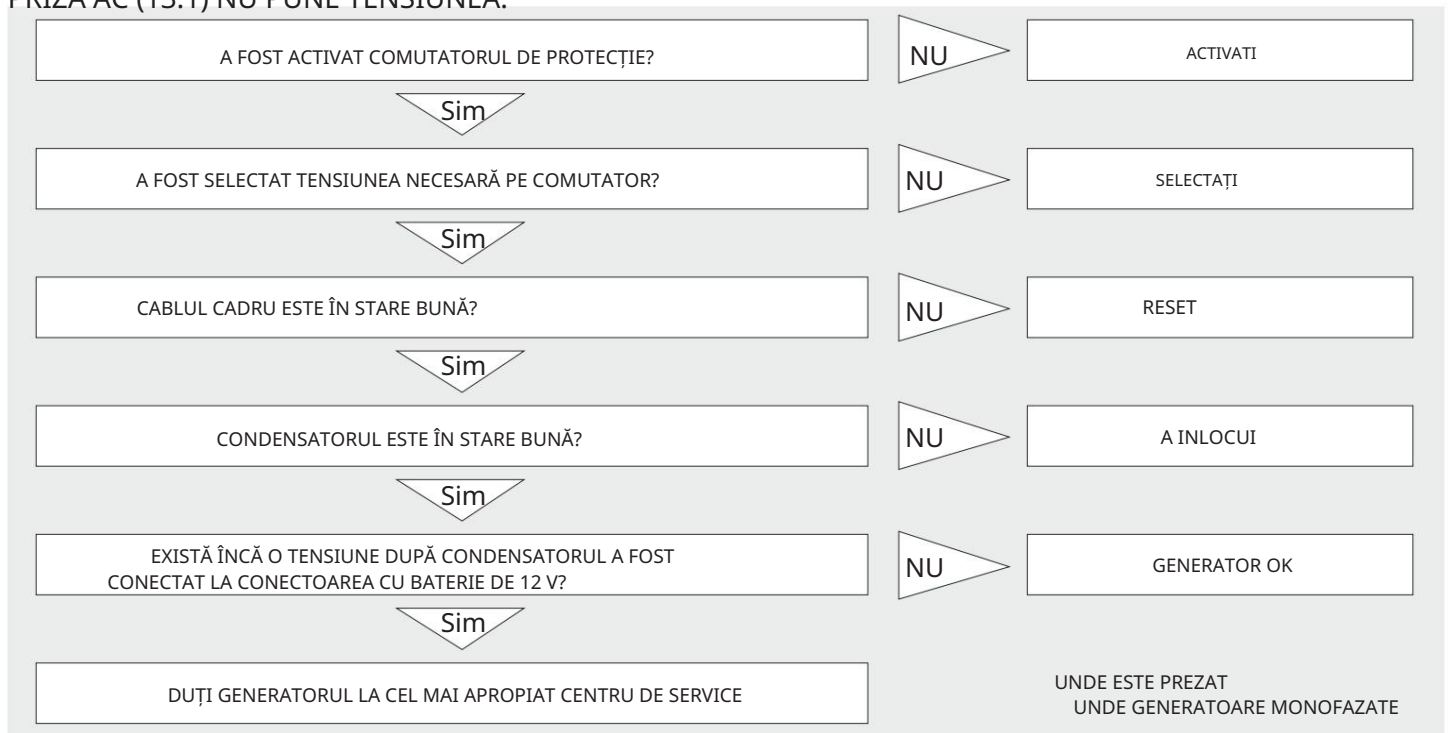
PRIZA AC (15.1) NU PUNE TENSIUNEA.

A FOST ACTIVAT COMUTATORUL DE PROTECȚIE?

NU

ACTIVATI

Sim

A FOST SELECTAT TENSIUNEA NECESARĂ PE COMUTATOR?

NU

SELECTAȚI

Sim

CABLUL CADRU ESTE ÎN STARE BUNĂ?

NU

RESET

Sim

CONDENSATORUL ESTE ÎN STARE BUNĂ?

NU

A INLOCUI

Sim

EXISTĂ ÎNCĂ O TENSIUNE DUPĂ CONDENSATORUL A FOST CONECTAT LA CONECTOAREA CU BATERIE DE 12 V?

NU

GENERATOR OK

Sim

DUȚI GENERATORUL LA CEL MAI APROPIAT CENTRU DE SERVICE

UNDE ESTE PREZAT
UNDE GENERATOARE MONOFAZATE